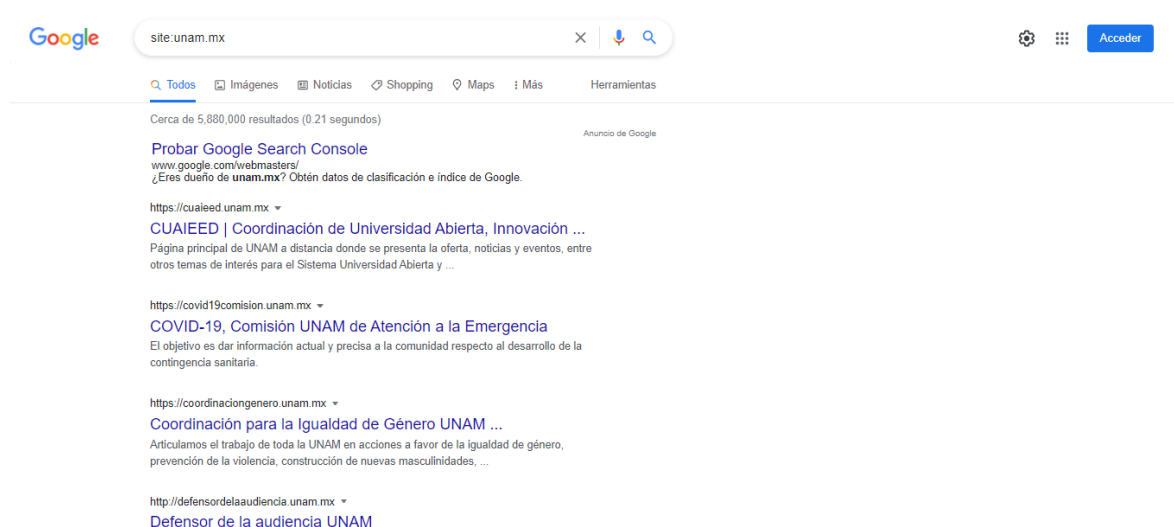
Google

site:unam.mx

Acceder

Todos Imágenes Noticias Shopping Maps Más Herramientas

Cerca de 5,880,000 resultados (0.21 segundos)

Anuncio de Google

Probar Google Search Console
www.google.com/webmasters/
¿Eres dueño de **unam.mx**? Obtén datos de clasificación e índice de Google.

https://cuaieed.unam.mx
CUAIEED | Coordinación de Universidad Abierta, Innovación ...
Página principal de UNAM a distancia donde se presenta la oferta, noticias y eventos, entre otros temas de interés para el Sistema Universidad Abierta y ...

https://covid19comision.unam.mx
COVID-19, Comisión UNAM de Atención a la Emergencia
El objetivo es dar información actual y precisa a la comunidad respecto al desarrollo de la contingencia sanitaria.

https://coordinaciongenero.unam.mx
Coordinación para la Igualdad de Género UNAM ...
Articulamos el trabajo de toda la UNAM en acciones a favor de la igualdad de género, prevención de la violencia, construcción de nuevas masculinidades, ...

http://defensordelaaudiencia.unam.mx
Defensor de la audiencia UNAM